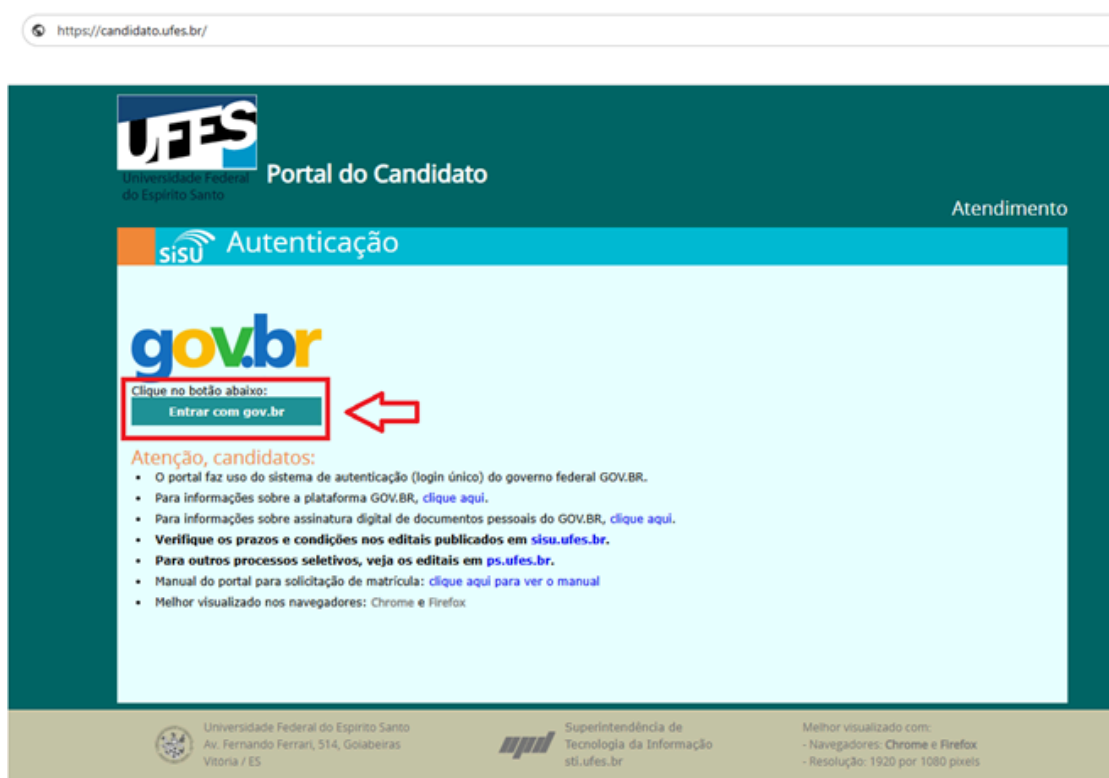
https://candidato.ufes.br/

UFES
Universidade Federal do Espírito Santo

Portal do Candidato

Atendimento

sisu Autenticação

gov.br

Clique no botão abaixo:
Entrar com gov.br

Atenção, candidatos:

- O portal faz uso do sistema de autenticação (login único) do governo federal GOV.BR.
- Para informações sobre a plataforma GOV.BR, clique aqui.
- Para informações sobre assinatura digital de documentos pessoais do GOV.BR, clique aqui.
- **Verifique os prazos e condições nos editais publicados em sisu.ufes.br.**
- **Para outros processos seletivos, veja os editais em ps.ufes.br.**
- Manual do portal para solicitação de matrícula: clique aqui para ver o manual
- Melhor visualizado nos navegadores: Chrome e Firefox

Universidade Federal do Espírito Santo
Av. Fernando Ferrari, 514, Goiabeiras
Vitória / ES

npd

Superintendência de Tecnologia da Informação
sti.ufes.br

Melhor visualizado com:
- Navegadores: Chrome e Firefox
- Resolução: 1920 por 1080 pixels